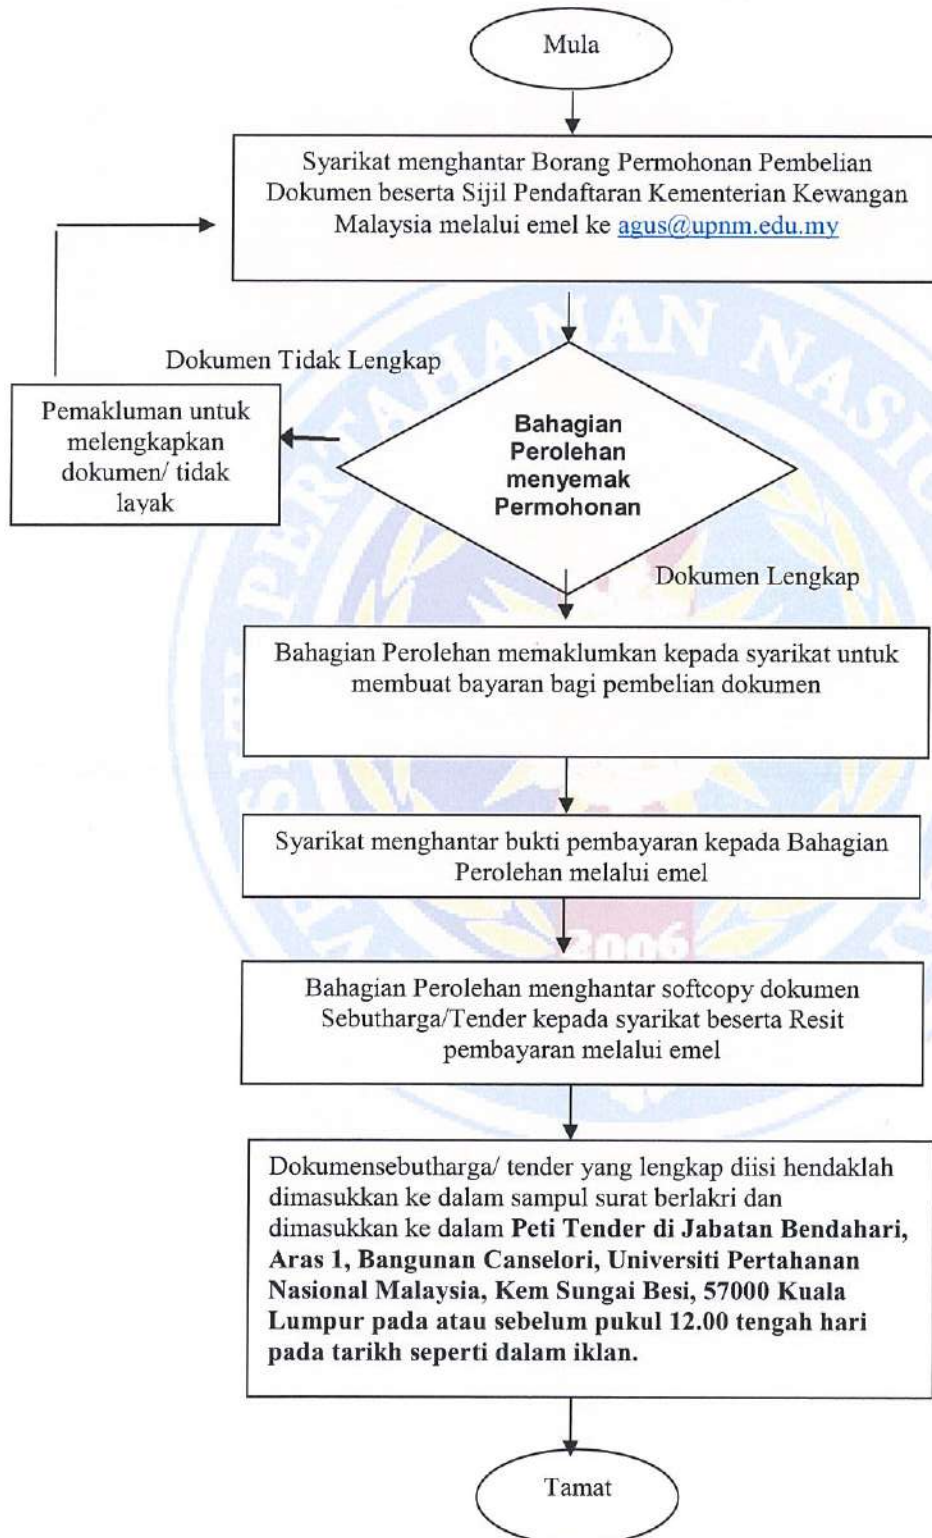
Mula

Syarikat menghantar Borang Permohonan Pembelian Dokumen beserta Sijil Pendaftaran Kementerian Kewangan Malaysia melalui emel ke agus@upnm.edu.my

Dokumen Tidak Lengkap

Pemakluman untuk melengkapkan dokumen/ tidak layak

Bahagian Perolehan menyemak Permohonan

Dokumen Lengkap

Bahagian Perolehan memaklumkan kepada syarikat untuk membuat bayaran bagi pembelian dokumen

Syarikat menghantar bukti pembayaran kepada Bahagian Perolehan melalui emel

Bahagian Perolehan menghantar softcopy dokumen Sebutharga/Tender kepada syarikat beserta Resit pembayaran melalui emel

Dokumensebutharga/ tender yang lengkap diisi hendaklah dimasukkan ke dalam sampul surat berlakri dan dimasukkan ke dalam **Peti Tender di Jabatan Bendahari, Aras 1, Bangunan Canselori, Universiti Pertahanan Nasional Malaysia, Kem Sungai Besi, 57000 Kuala Lumpur pada atau sebelum pukul 12.00 tengah hari pada tarikh seperti dalam iklan.**

Tamat